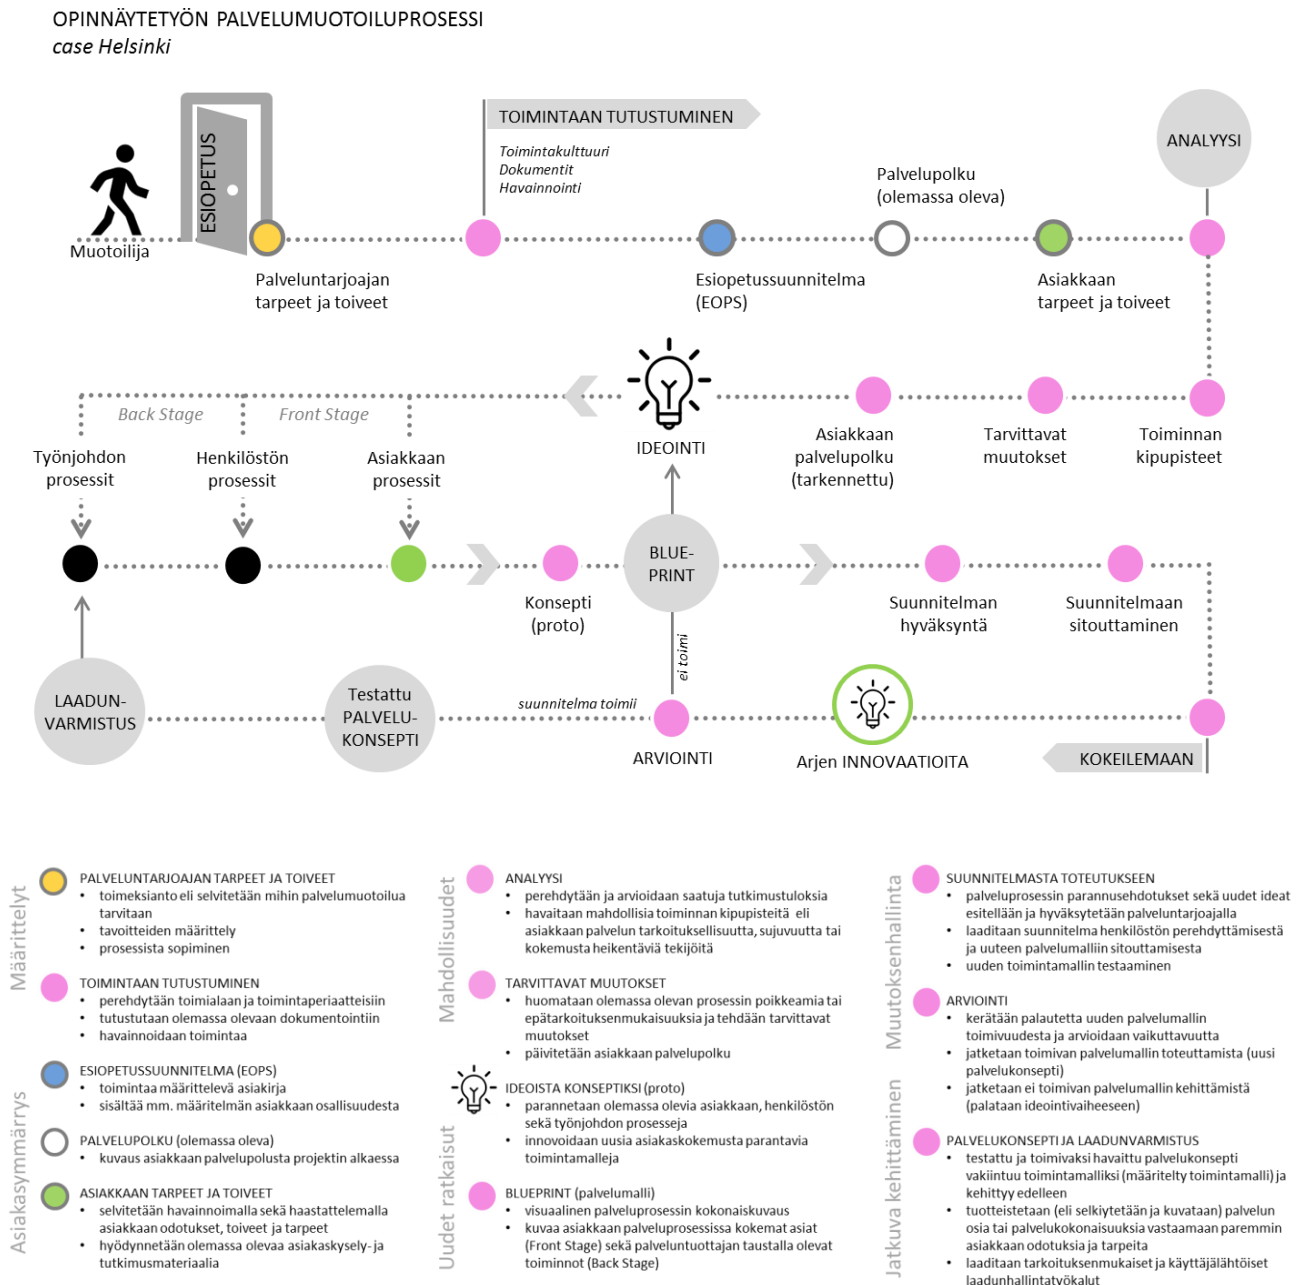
OPINNÄYTETYÖN PALVELUMUOTOILUPROSESSI
case Helsinki

Muotoilija

ESIOPETUS

TOIMINTAAN TUTUSTUMINEN

Toimintakulttuuri
Dokumentit
Havainnointi

Palvelupolku (olemassa oleva)

ANALYYSI

Palveluntarjoajan tarpeet ja toiveet

Esiopetussuunnitelma (EOPS)

Asiakkaan tarpeet ja toiveet

Back Stage

Front Stage

IDEOINTI

Asiakkaan palvelupolku (tarkennettu)

Tarvittavat muutokset

Toiminnan kipupisteet

Työnjohdon prosessit

Henkilöstön prosessit

Asiakkaan prosessit

Konsepti (proto)

BLUE-PRINT

Suunnitelman hyväksyntä

Suunnitelmaan sitouttaminen

ei toimi

LAADUN-VARMISTUS

Testattu PALVELU-KONSEPTI

suunnitelma toimii

ARVIOINTI

Arjen INNOVAATIOITA

KOKEILEMAAN

Määrittelyt

Asiakasymmärrys

PALVELUNTARJOAJAN TARPEET JA TOIVEET
• toimeksianto eli selvitetään mihin palvelumuotoilua tarvitaan
• tavoitteiden määrittely
• prosessista sopiminen

TOIMINTAAN TUTUSTUMINEN
• perehdytään toimialaan ja toimintaperiaatteisiin
• tutustutaan olemassa olevaan dokumentointiin
• havainnoidaan toimintaa

ESIOPETUSSUUNNITELMA (EOPS)
• toimintaa määrittelevä asiakirja
• sisältää mm. määritelmän asiakkaan osallisuudesta

PALVELUPOLKU (olemassa oleva)
• kuvaus asiakkaan palvelupolusta projektin alkaessa

ASIAKKAAN TARPEET JA TOIVEET
• selvitetään havainnoimalla sekä haastattelemalla asiakkaan odotukset, toiveet ja tarpeet
• hyödynnetään olemassa olevaa asiakaskysely- ja tutkimusmateriaalia

Mahdollisuudet

Uudet ratkaisut

ANALYYSI
• perehdytään ja arvioidaan saatuja tutkimustuloksia
• havaitaan mahdollisia toiminnan kipupisteitä eli asiakkaan palvelun tarkoituksellisuutta, sujuvuutta tai kokemusta heikentäviä tekijöitä

TARVITTAVAT MUUTOKSET
• huomataan olemassa olevan prosessin poikkeamia tai epätarkoituksenmukaisuuksia ja tehdään tarvittavat muutokset
• päivitetään asiakkaan palvelupolku

IDEOISTA KONSEPTIKSI (proto)
• parannetaan olemassa olevia asiakkaan, henkilöstön sekä työnjohdon prosesseja
• innovoidaan uusia asiakaskokemusta parantavia toimintamalleja

BLUEPRINT (palvelumalli)
• visuaalinen palveluprosessin kokonaiskuvaus
• kuvaa asiakkaan palveluprosessissa kokemat asiat (Front Stage) sekä palveluntuottajan taustalla olevat toiminnot (Back Stage)

Muutoksenhallinta

Jatkuva kehittäminen

SUUNNITELMASTA TOTEUTUKSEEN
• palveluprosessin parannusehdotukset sekä uudet ideat esitellään ja hyväksytetään palveluntarjoajalla
• laaditaan suunnitelma henkilöstön perehdyttämisestä ja uuteen palvelumalliin sitouttamisesta
• uuden toimintamallin testaaminen

ARVIOINTI
• kerätään palautetta uuden palvelumallin toimivuudesta ja arvioidaan vaikuttavuutta
• jatketaan toimivan palvelumallin toteuttamista (uusi palvelukonsepti)
• jatketaan ei toimivan palvelumallin kehittämistä (palataan ideointivaiheeseen)

PALVELUKONSEPTI JA LAADUNVARMISTUS
• testattu ja toimivaksi havaittu palvelukonsepti vakiintuu toimintamalliksi (määritelty toimintamalli) ja kehittyy edelleen
• tuotteistetaan (eli selkiytetään ja kuvataan) palvelun osia tai palvelukokonaisuuksia vastaamaan paremmin asiakkaan odotuksia ja tarpeita
• laaditaan tarkoituksenmukaiset ja käyttäjälähtöiset laadunhallintatyökalut